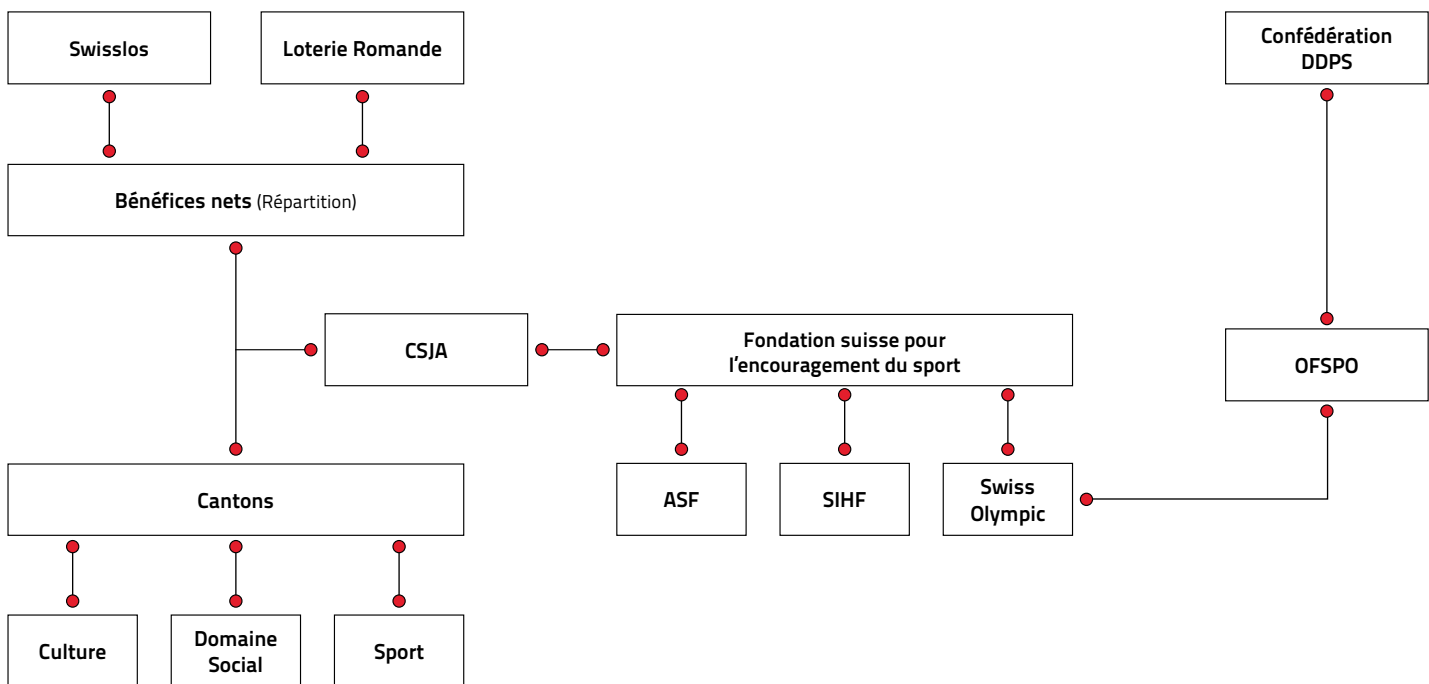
Swisslos

Loterie Romande

Confédération DDPS

Bénéfices nets (Répartition)

CSJA

Fondation suisse pour l’encouragement du sport

OFSPO

Cantons

ASF

SIHF

Swiss Olympic

Culture

Domaine Social

Sport